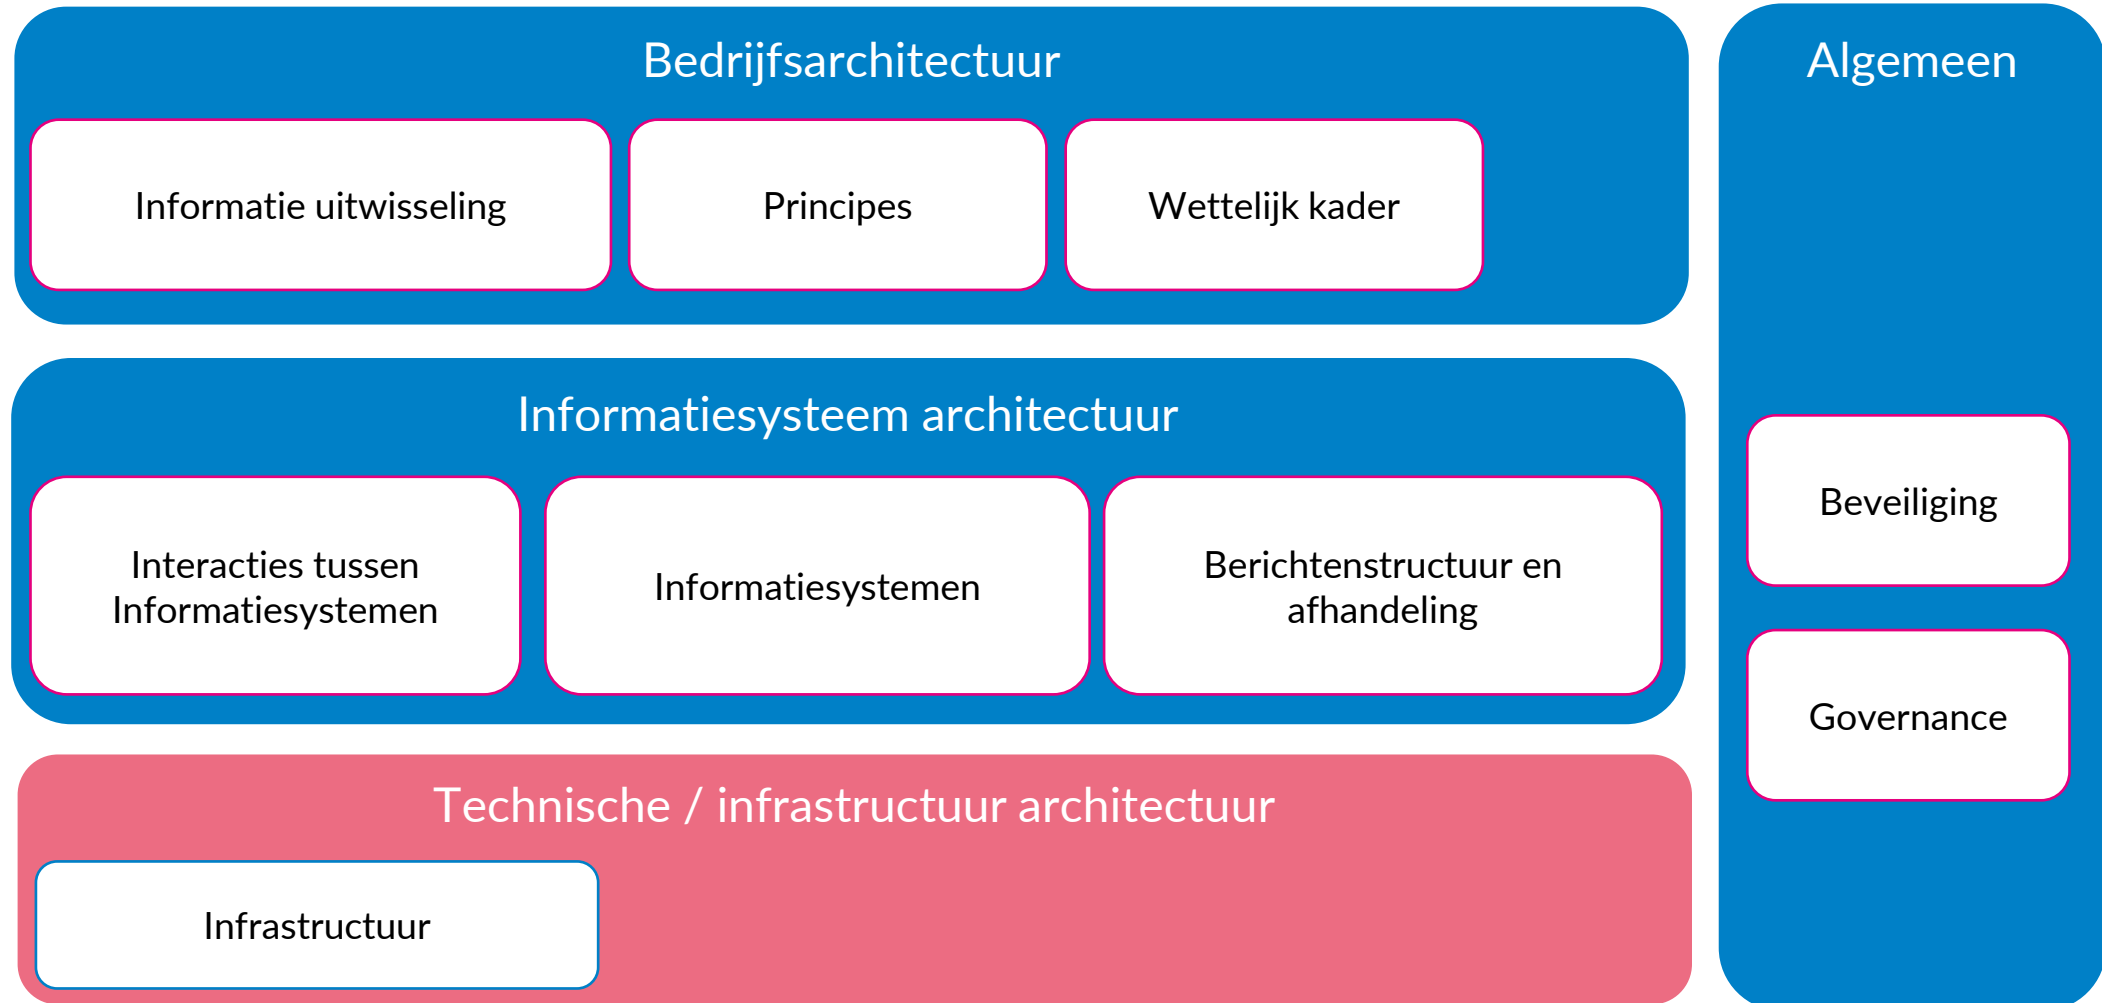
Bedrijfsarchitectuur

Informatie uitwisseling

Principes

Wettelijk kader

Informatiesysteem architectuur

Interacties tussen Informatiesystemen

Informatiesystemen

Berichtenstructuur en afhandeling

Technische / infrastructuur architectuur

Infrastructuur

Algemeen

Beveiliging

Governance